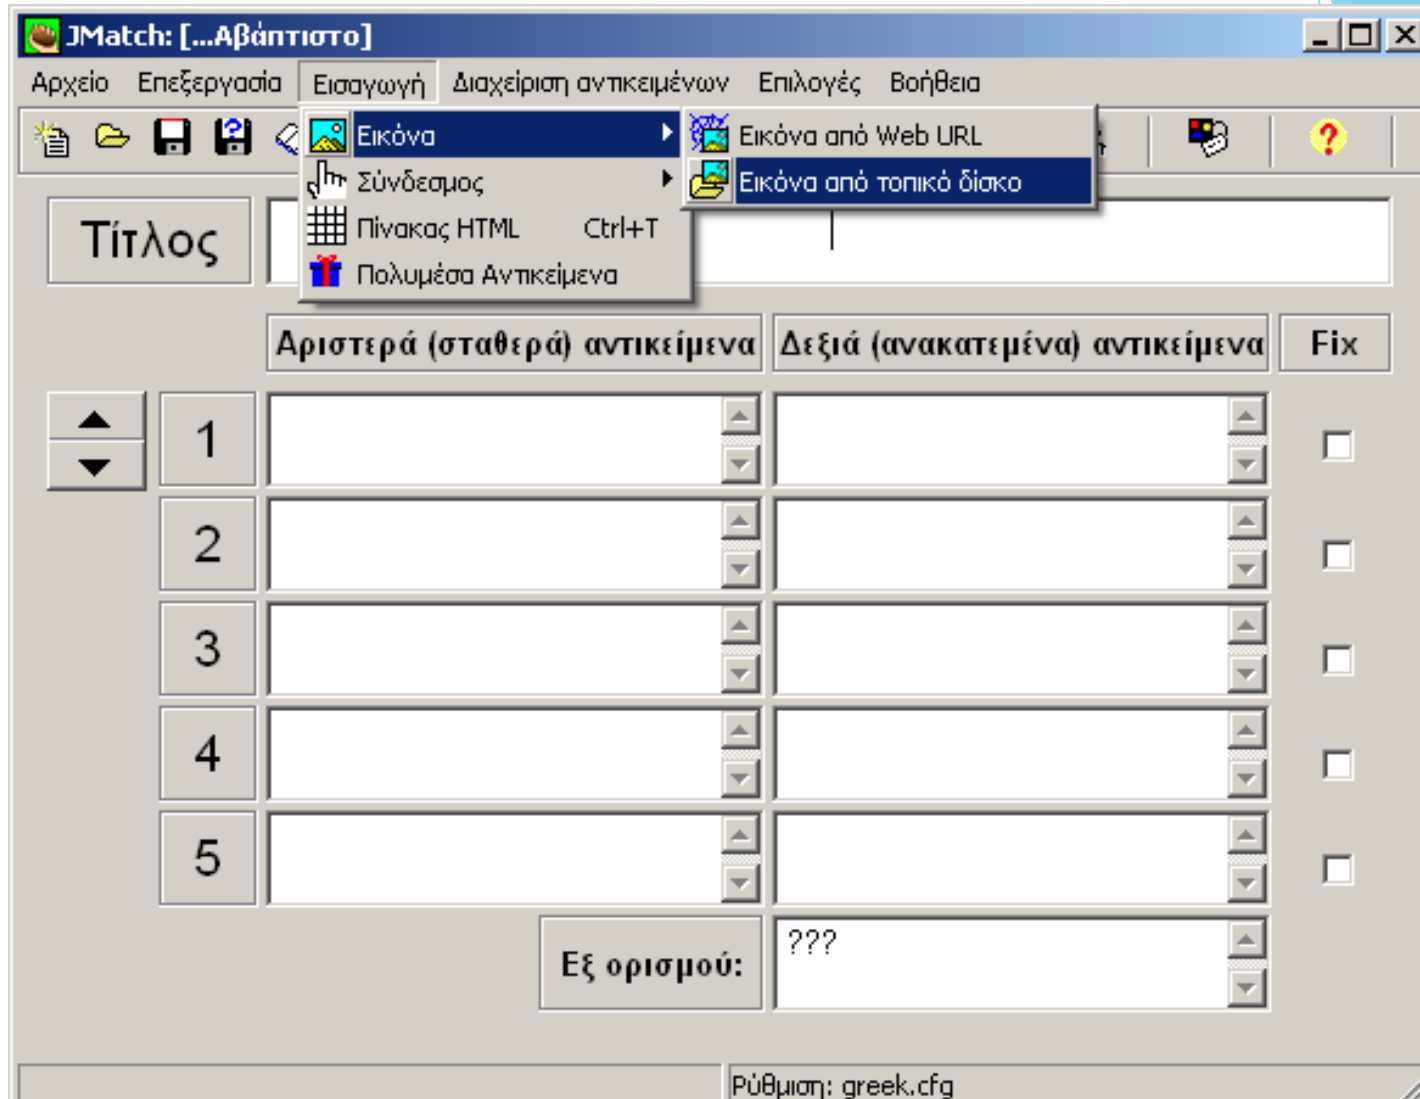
JMatch: [...Αβάπτιστο]

Αρχείο Επεξεργασία Εισαγωγή Διαχείριση αντικειμένων Επιλογές Βοήθεια

Εικόνα
Σύνδεσμος
Πίνακας HTML Ctrl+T
Πολυμέσα Αντικείμενα

Εικόνα από Web URL
Εικόνα από τοπικό δίσκο

Τίτλος

Αριστερά (σταθερά) αντικείμενα
Δεξιά (ανακατεμένα) αντικείμενα
Fix

1
2
3
4
5

Εξ ορισμού:
???

Ρύθμιση: greek.cfg